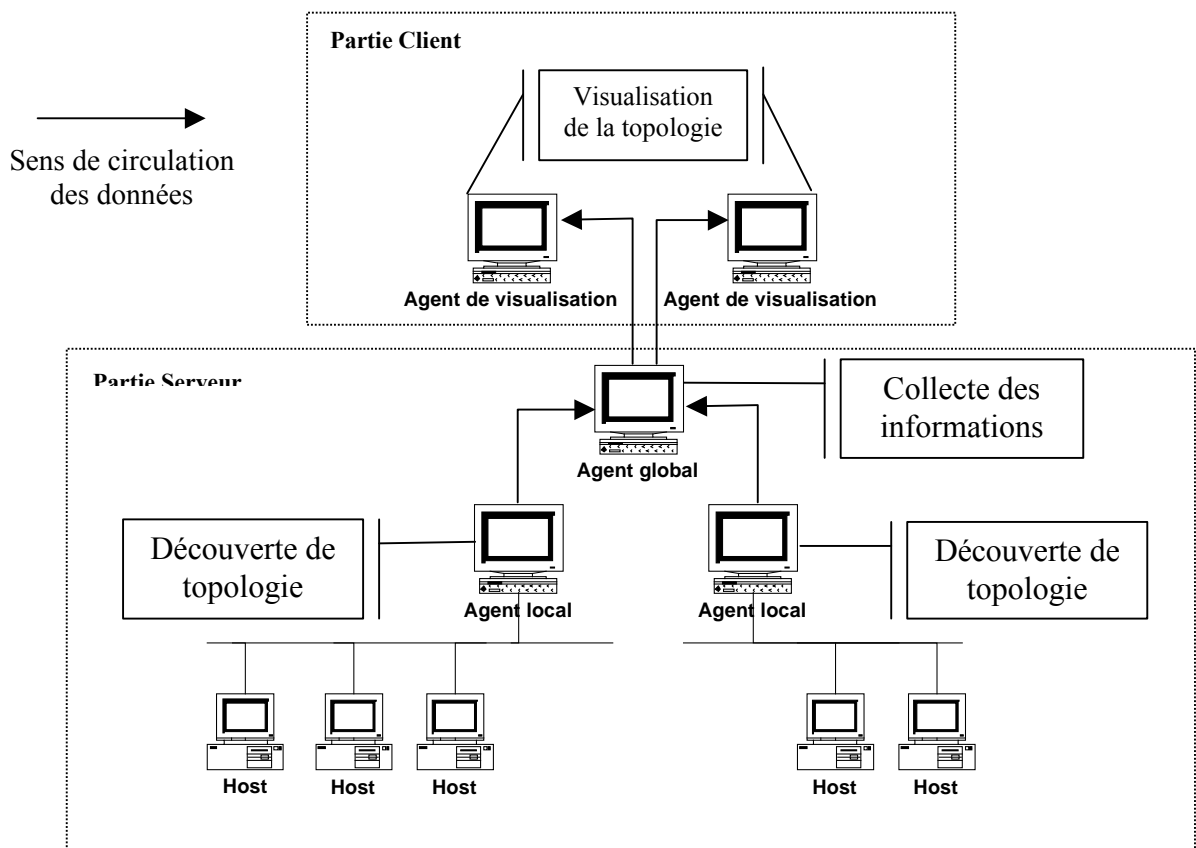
Partie Client

Visualisation de la topologie

Sens de circulation des données

Agent de visualisation

Agent de visualisation

Partie Serveur

Collecte des informations

Agent global

Découverte de topologie

Agent local

Agent local

Découverte de topologie

Host

Host

Host

Host

Host